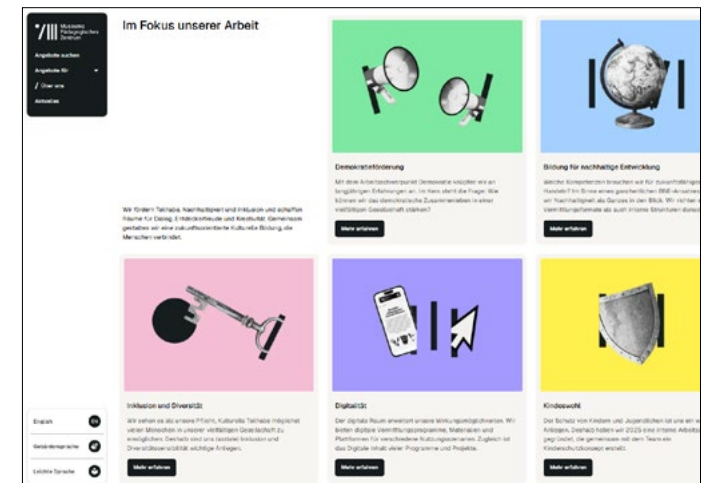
Museums Pädagogisches Zentrum

Angebote suchen

Angebote für

/ Über uns

Aktuelles

Im Fokus unserer Arbeit

Wir fördern Teilhabe, Nachhaltigkeit und Inklusion und schaffen Räume für Dialog, Entdeckerfreude und Kreativität. Gemeinsam gestalten wir eine zukunftsorientierte Kulturelle Bildung, die Menschen verbindet.

Demokratieförderung

Mit dem Arbeitsschwerpunkt Demokratie knüpfen wir an langjährige Erfahrungen an. Im Kern steht die Frage: Wie können wir das demokratische Zusammenleben in einer vielfältigen Gesellschaft stärken?

Mehr erfahren

Bildung für nachhaltige Entwicklung

Welche Kompetenzen brauchen wir für zukunftsfähiges Handeln? Im Sinne eines ganzheitlichen BNE-Ansatzes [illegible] wir Nachhaltigkeit als Ganzes in den Blick. Wir richten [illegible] Vermittlungsformate als auch interne Strukturen danach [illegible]

Mehr erfahren

Inklusion und Diversität

Wir sehen es als unsere Pflicht, Kulturelle Teilhabe möglichst vielen Menschen in unserer vielfältigen Gesellschaft zu ermöglichen. Deshalb sind uns (soziale) Inklusion und Diversitätssensibilität wichtige Anliegen.

Mehr erfahren

Digitalität

Der digitale Raum erweitert unsere Wirkungsmöglichkeiten. Wir bieten digitale Vermittlungsprogramme, Materialien und Plattformen für verschiedene Nutzungsszenarien. Zugleich ist das Digitale Inhalt vieler Programme und Projekte.

Mehr erfahren

Kindeswohl

Der Schutz von Kindern und Jugendlichen ist uns ein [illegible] Anliegen. Deshalb haben wir 2023 eine interne Arbeitsg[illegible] gegründet, die gemeinsam mit dem Team ein Kinderschutzkonzept erstellt.

Mehr erfahren

English EN

Gebärdensprache

Leichte Sprache